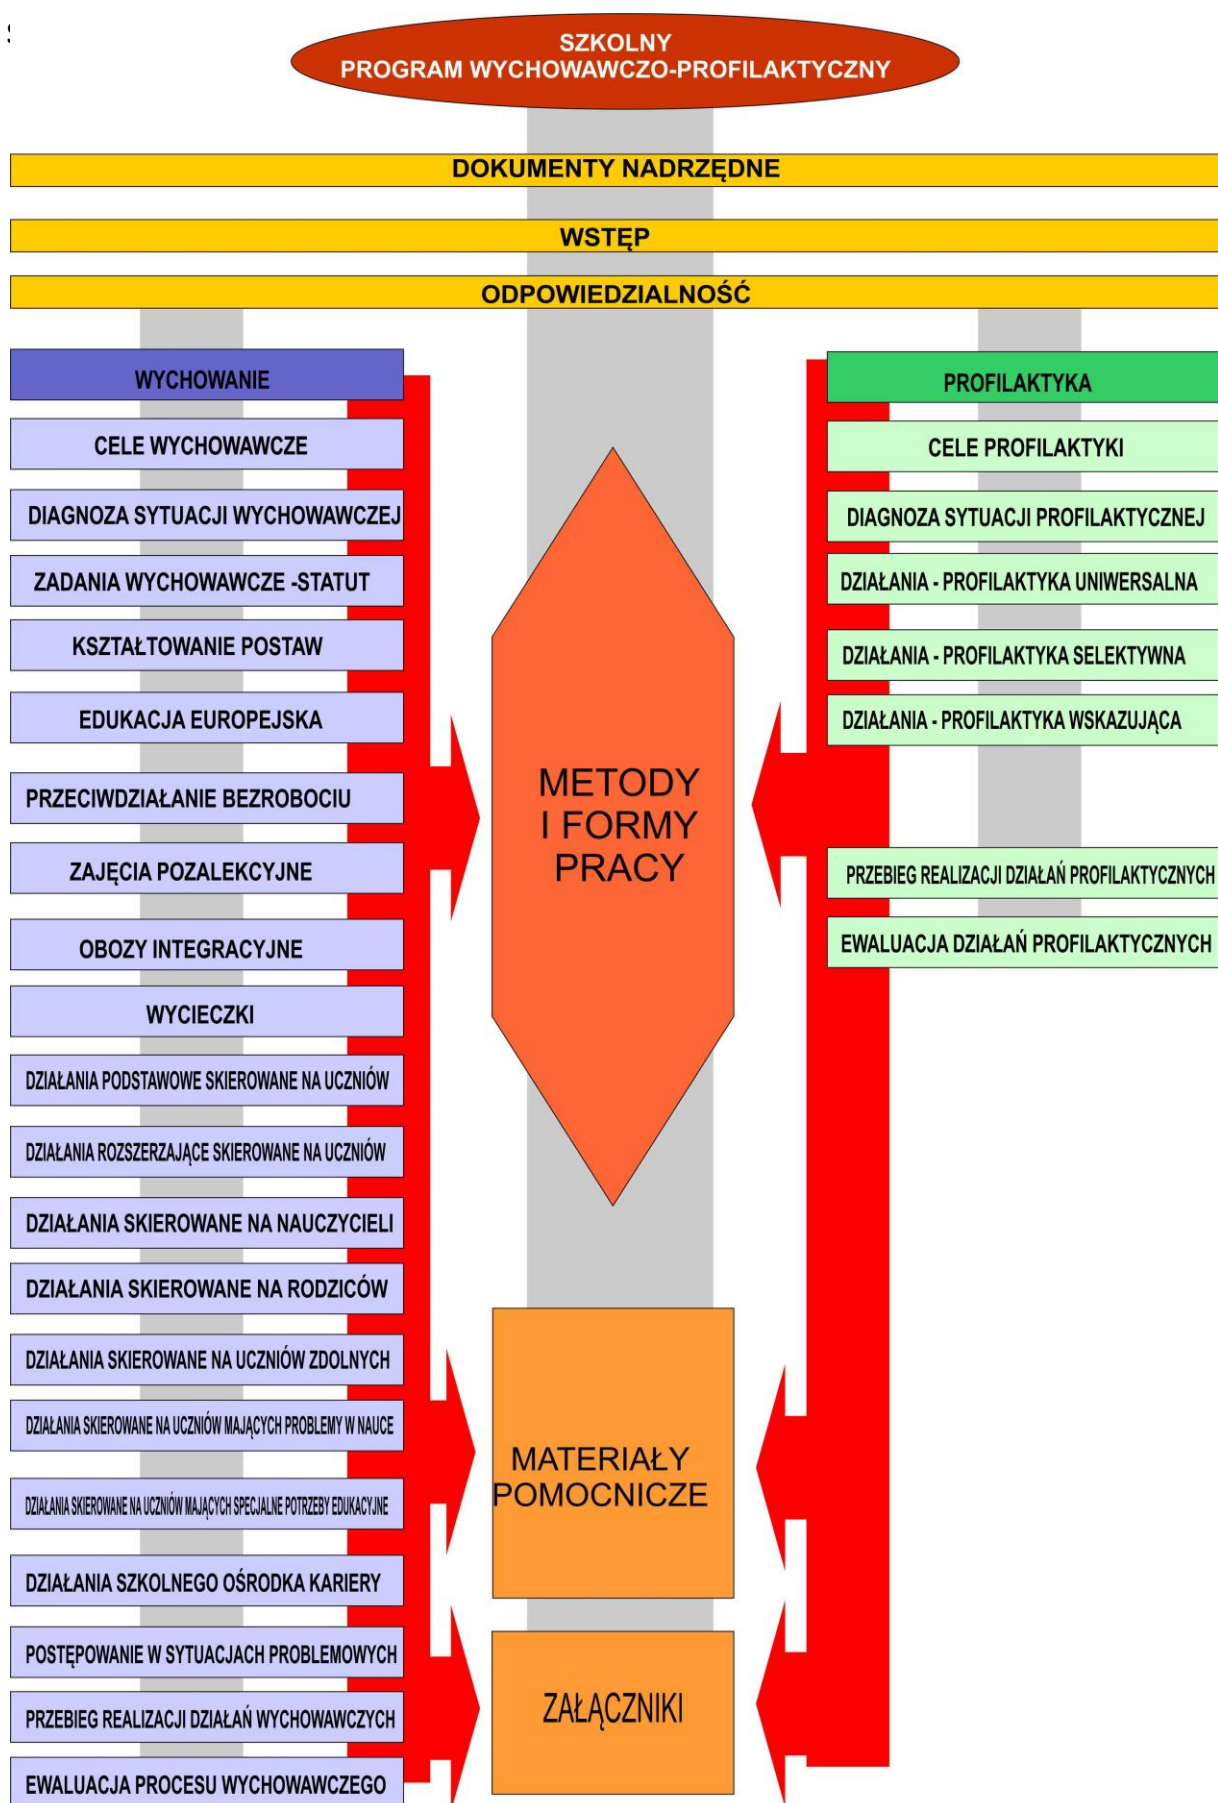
SZKOLNY
PROGRAM WYCHOWAWCZO-PROFILAKTYCZNY

DOKUMENTY NADRZĘDNE

WSTĘP

ODPOWIEDZIALNOŚĆ

WYCHOWANIE

CELE WYCHOWAWCZE

DIAGNOZA SYTUACJI WYCHOWAWCZEJ

ZADANIA WYCHOWAWCZE -STATUT

KSZTAŁTOWANIE POSTAW

EDUKACJA EUROPEJSKA

PRZECIWDZIAŁANIE BEZROBOCIU

ZAJĘCIA POZALEKCYJNE

OBOZY INTEGRACYJNE

WYCIECZKI

DZIAŁANIA PODSTAWOWE SKIEROWANE NA UCZNIÓW

DZIAŁANIA ROZSZERZAJĄCE SKIEROWANE NA UCZNIÓW

DZIAŁANIA SKIEROWANE NA NAUCZYCIELI

DZIAŁANIA SKIEROWANE NA RODZICÓW

DZIAŁANIA SKIEROWANE NA UCZNIÓW ZDOLNYCH

DZIAŁANIA SKIEROWANE NA UCZNIÓW MAJĄCYCH PROBLEMY W NAUCE

DZIAŁANIA SKIEROWANE NA UCZNIÓW MAJĄCYCH SPECJALNE POTRZEBY EDUKACYJNE

DZIAŁANIA SZKOLNEGO OŚRODKA KARIERY

POSTĘPOWANIE W SYTUACJACH PROBLEMOWYCH

PRZEBIEG REALIZACJI DZIAŁAŃ WYCHOWAWCZYCH

EWALUACJA PROCESU WYCHOWAWCZEGO

METODY I FORMY PRACY

MATERIAŁY POMOCNICZE

ZAŁĄCZNIKI

PROFILAKTYKA

CELE PROFILAKTYKI

DIAGNOZA SYTUACJI PROFILAKTYCZNEJ

DZIAŁANIA - PROFILAKTYKA UNIWERSALNA

DZIAŁANIA - PROFILAKTYKA SELEKTYWNA

DZIAŁANIA - PROFILAKTYKA WSKAZUJĄCA

PRZEBIEG REALIZACJI DZIAŁAŃ PROFILAKTYCZNYCH

EWALUACJA DZIAŁAŃ PROFILAKTYCZNYCH